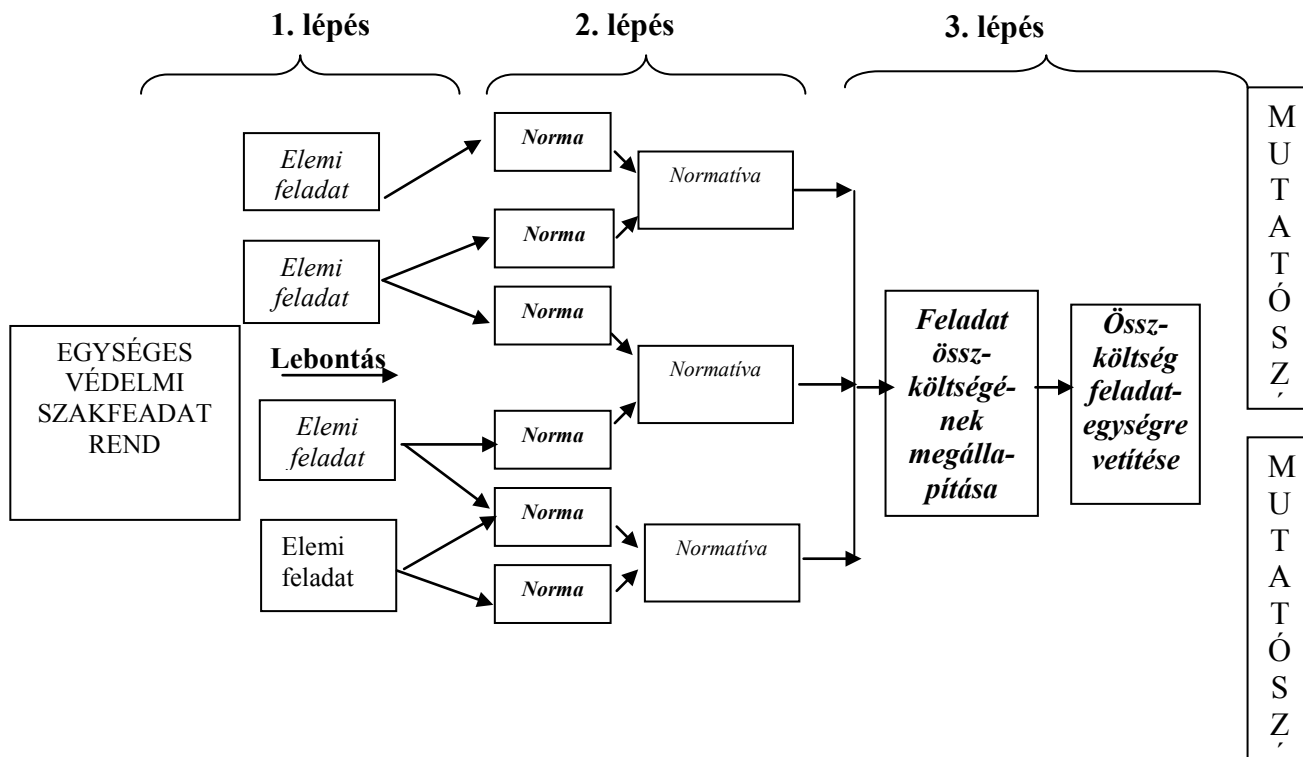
1. lépés

2. lépés

3. lépés

EGYSÉGES VÉDELMI SZAKFEADAT REND

Lebontás

Elemi feladat

Elemi feladat

Elemi feladat

Elemi feladat

Norma

Norma

Norma

Norma

Norma

Norma

Normatíva

Normatíva

Normatíva

Feladat összköltségének megállapítása

Összköltség feladategységre vetitése

M U T A T Ó S Z

M U T A T Ó S Z